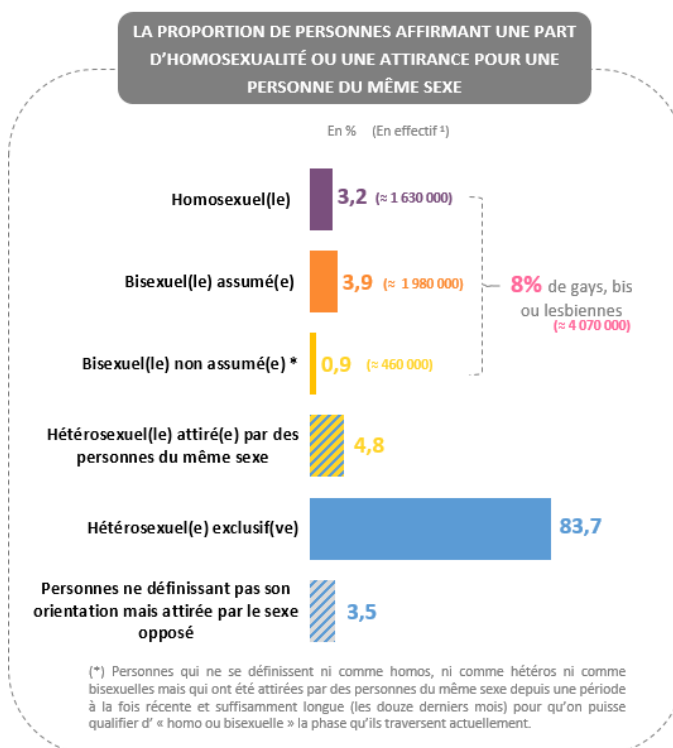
LA PROPORTION DE PERSONNES AFFIRMANT UNE PART D'HOMOSEXUALITÉ OU UNE ATTIRANCE POUR UNE PERSONNE DU MÊME SEXE

En % (En effectif ¹)

| | En % | (En effectif ¹) |
|---|---|---|
| Homosexuel(le) | 3,2 | (≈ 1 630 000) |
| Bisexuel(le) assumé(e) | 3,9 | (≈ 1 980 000) |
| Bisexuel(le) non assumé(e) * | 0,9 | (≈ 460 000) |
| Hétérosexuel(le) attiré(e) par des personnes du même sexe | 4,8 | |
| Hétérosexuel(e) exclusif(ve) | 83,7 | |
| Personnes ne définissant pas son orientation mais attirée par le sexe opposé | 3,5 | |

8% de gays, bis ou lesbiennes (≈ 4 070 000)

(*) Personnes qui ne se définissent ni comme homos, ni comme hétéros ni comme bisexuelles mais qui ont été attirées par des personnes du même sexe depuis une période à la fois récente et suffisamment longue (les douze derniers mois) pour qu'on puisse qualifier d' « homo ou bisexuelle » la phase qu'ils traversent actuellement.